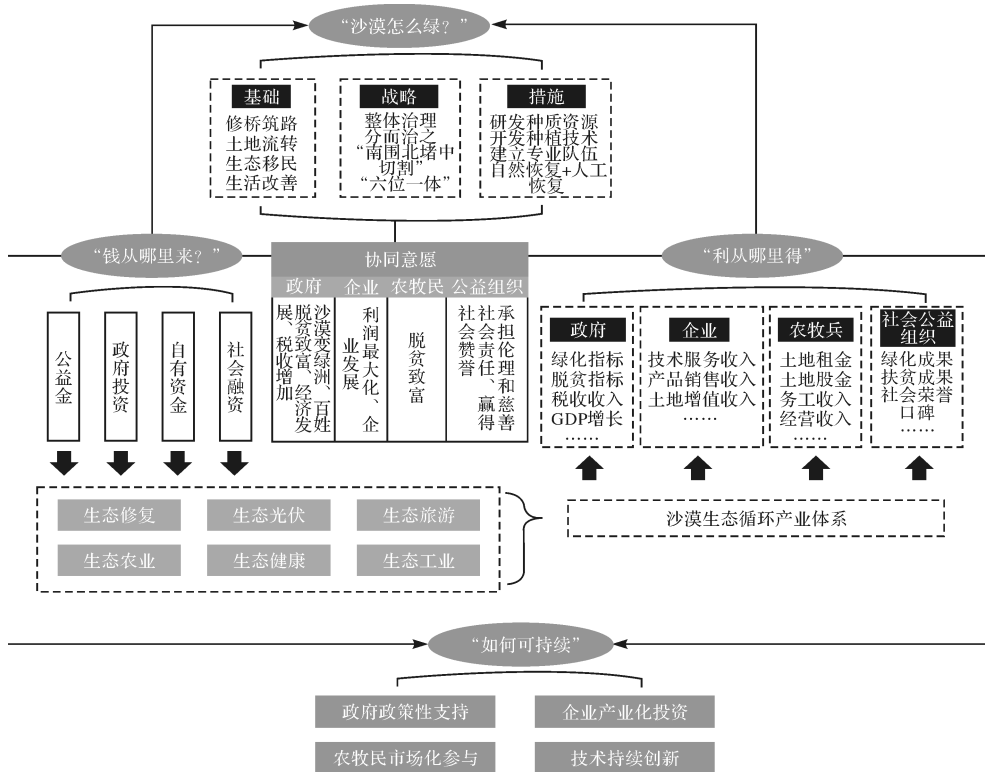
“沙漠怎么绿？”

基础
修桥筑路
土地流转
生态移民
生活改善

战略
整体治理
分而治之
“南围北堵中切割”
“六位一体”

措施
研发种质资源
开发种植技术
建立专业队伍
自然恢复+人工恢复

“钱从哪里来？”

协同意愿

| 政府 | 企业 | 农牧民 | 公益组织 |
|---|---|---|---|
| 沙漠变绿洲、百姓脱贫致富、经济发展、税收增加 | 利润最大化、企业发展 | 脱贫致富 | 承担伦理和慈善社会责任、赢得社会赞誉 |

“利从哪里得”

公益金
政府投资
自有资金
社会融资

政府
绿化指标
脱贫指标
税收收入
GDP增长
……

企业
技术服务收入
产品销售收入
土地增值收入
……

农牧兵
土地租金
土地股金
务工收入
经营收入
……

社会公益组织
绿化成果
扶贫成果
社会荣誉
口碑
……

生态修复
生态光伏
生态旅游
生态农业
生态健康
生态工业

沙漠生态循环产业体系

“如何可持续”

政府政策性支持
企业产业化投资
农牧民市场化参与
技术持续创新